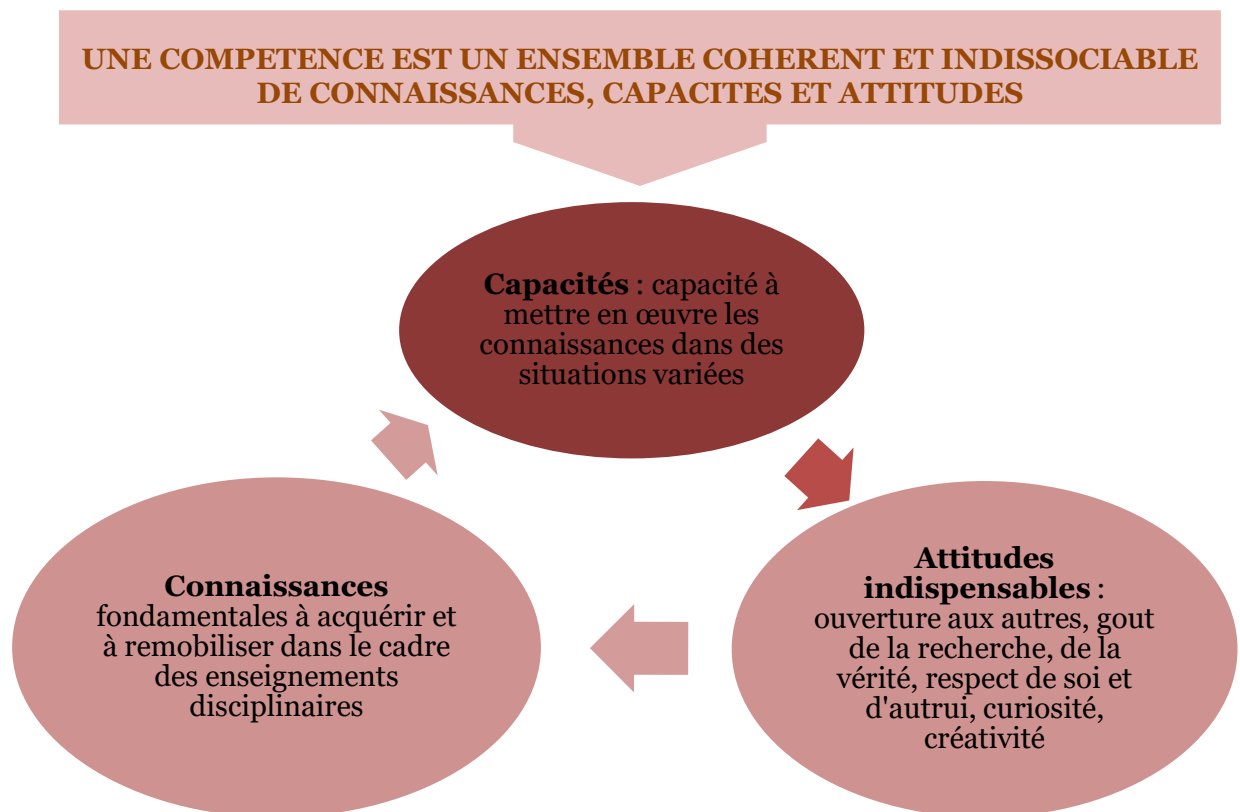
UNE COMPETENCE EST UN ENSEMBLE COHERENT ET INDISSOCIABLE DE CONNAISSANCES, CAPACITES ET ATTITUDES

**Capacités** : capacité à mettre en œuvre les connaissances dans des situations variées

**Attitudes indispensables** : ouverture aux autres, gout de la recherche, de la vérité, respect de soi et d'autrui, curiosité, créativité

**Connaissances** fondamentales à acquérir et à remobiliser dans le cadre des enseignements disciplinaires